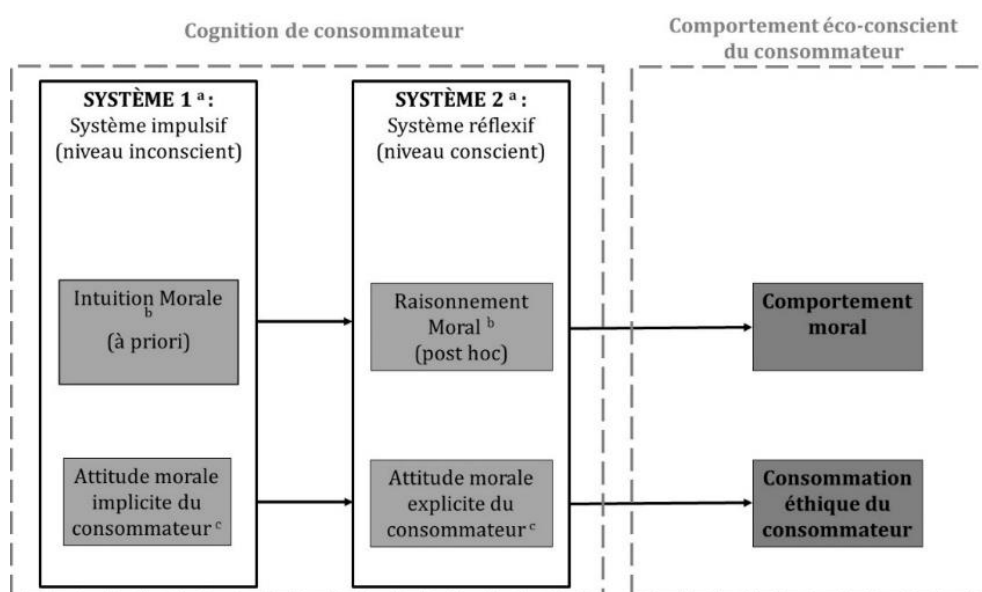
Cognition de consommateur

Comportement éco-conscient du consommateur

SYSTÈME 1 $^{a}$:
Système impulsif
(niveau inconscient)

Intuition Morale $_{b}$
(à priori)

Attitude morale implicite du consommateur $^{c}$

SYSTÈME 2 $^{a}$:
Système réflexif
(niveau conscient)

Raisonnement Moral $^{b}$
(post hoc)

Attitude morale explicite du consommateur $^{c}$

Comportement moral

Consommation éthique du consommateur